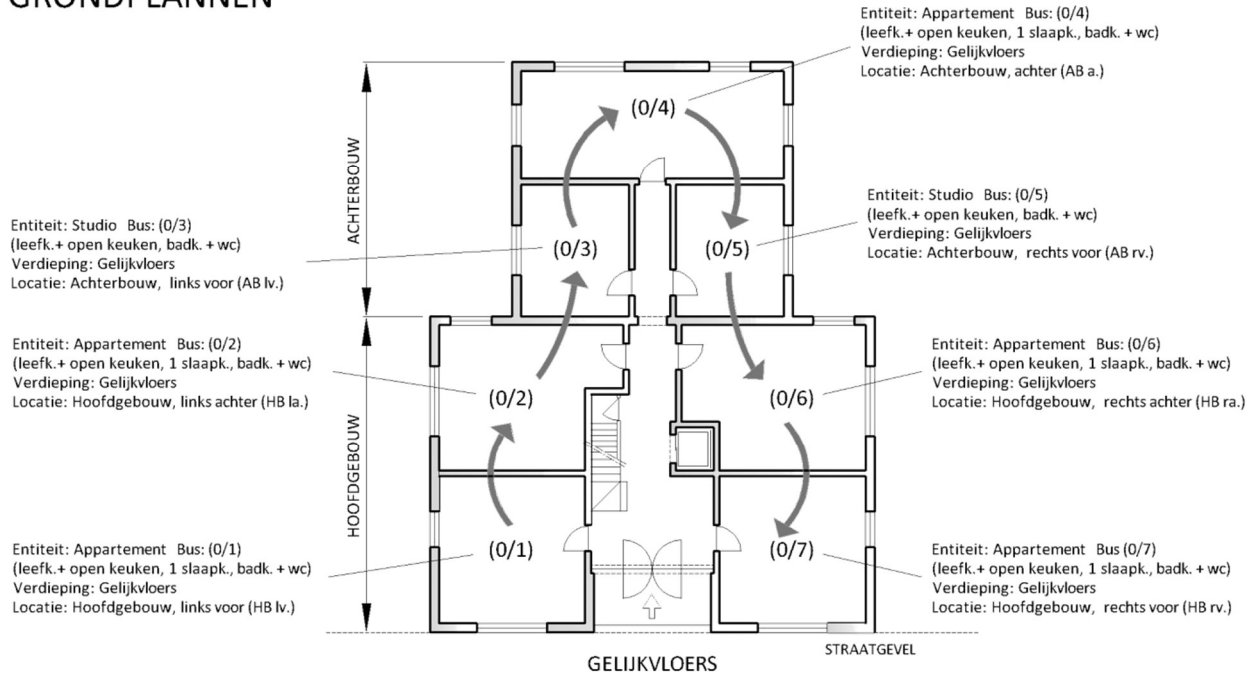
GRONDPLANNEN

Entiteit: Appartement Bus: (0/4)
(leefk.+ open keuken, 1 slaapk., badk. + wc)
Verdieping: Gelijkvloers
Locatie: Achterbouw, achter (AB a.)

ACHTERBOUW

(0/4)

Entiteit: Studio Bus: (0/5)
(leefk.+ open keuken, badk. + wc)
Verdieping: Gelijkvloers
Locatie: Achterbouw, rechts voor (AB rv.)

Entiteit: Studio Bus: (0/3)
(leefk.+ open keuken, badk. + wc)
Verdieping: Gelijkvloers
Locatie: Achterbouw, links voor (AB lv.)

(0/3)

(0/5)

Entiteit: Appartement Bus: (0/2)
(leefk.+ open keuken, 1 slaapk., badk. + wc)
Verdieping: Gelijkvloers
Locatie: Hoofdgebouw, links achter (HB la.)

Entiteit: Appartement Bus: (0/6)
(leefk.+ open keuken, 1 slaapk., badk. + wc)
Verdieping: Gelijkvloers
Locatie: Hoofdgebouw, rechts achter (HB ra.)

HOOFDGEBOUW

(0/2)

(0/6)

(0/1)

(0/7)

Entiteit: Appartement Bus: (0/1)
(leefk.+ open keuken, 1 slaapk., badk. + wc)
Verdieping: Gelijkvloers
Locatie: Hoofdgebouw, links voor (HB lv.)

Entiteit: Appartement Bus (0/7)
(leefk.+ open keuken, 1 slaapk., badk. + wc)
Verdieping: Gelijkvloers
Locatie: Hoofdgebouw, rechts voor (HB rv.)

STRAATGEVEL

GELIJKVLOERS